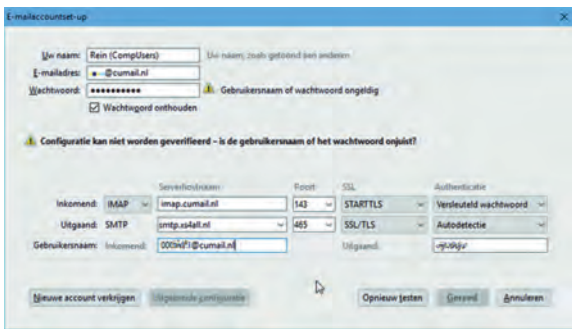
E-mailaccountset-up

Uw naam: Rein (CompUsers) Uw naam, zoals getoond aan anderen
E-mailadres: •…@cumail.nl
Wachtwoord: ••••••••••• Gebruikersnaam of wachtwoord ongeldig
Wachtwoord onthouden

Configuratie kan niet worden geverifieerd – is de gebruikersnaam of het wachtwoord onjuist?

| | | Serverhostnaam | Poort | SSL | Authenticatie |
|---|---|---|---|---|---|
| Inkomend: | IMAP | imap.cumail.nl | 143 | STARTTLS | Versleuteld wachtwoord |
| Uitgaand: | SMTP | smtp.xs4all.nl | 465 | SSL/TLS | Autodetectie |
| Gebruikersnaam: | Inkomend: | 000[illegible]@cumail.nl | | Uitgaand: | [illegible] |

Nieuwe account verkrijgen Uitgebreide configuratie Opnieuw testen Gereed Annuleren